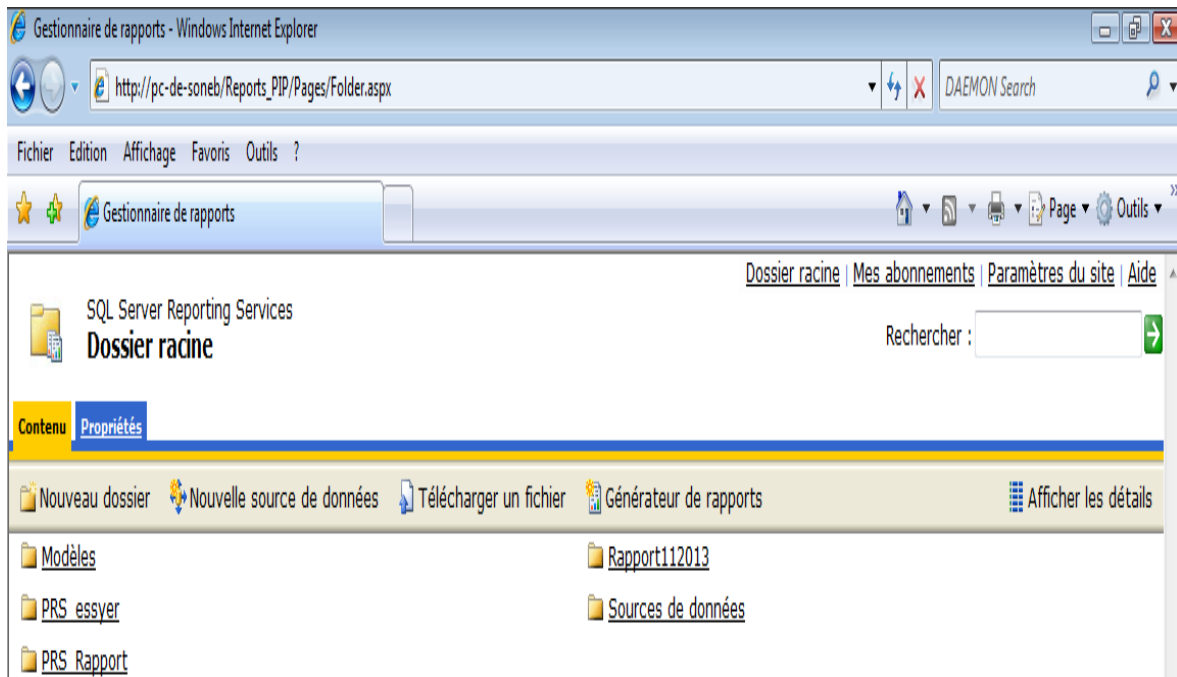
Gestionnaire de rapports - Windows Internet Explorer

http://pc-de-soneb/Reports_PIP/Pages/Folder.aspx

DAEMON Search

Fichier Edition Affichage Favoris Outils ?

Gestionnaire de rapports

Page ▾ Outils ▾

Dossier racine | Mes abonnements | Paramètres du site | Aide

SQL Server Reporting Services
Dossier racine

Rechercher :

Contenu Propriétés

Nouveau dossier Nouvelle source de données Télécharger un fichier Générateur de rapports Afficher les détails

Modèles

Rapport112013

PRS_essyer

Sources de données

PRS_Rapport